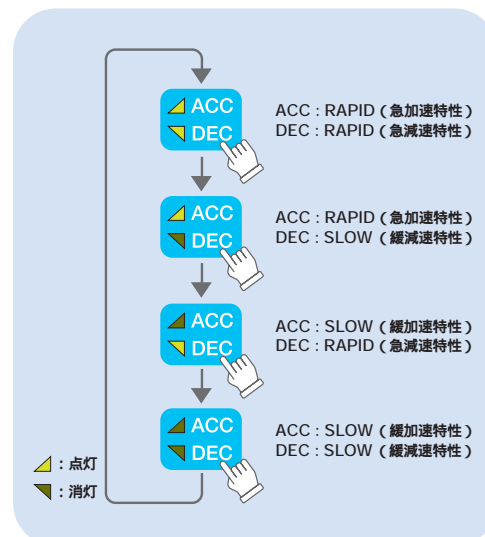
ACC
DEC

ACC : RAPID（急加速特性）
DEC : RAPID（急減速特性）

ACC
DEC

ACC : RAPID（急加速特性）
DEC : SLOW（緩減速特性）

ACC
DEC

ACC : SLOW（緩加速特性）
DEC : RAPID（急減速特性）

ACC
DEC

ACC : SLOW（緩加速特性）
DEC : SLOW（緩減速特性）

：点灯
：消灯